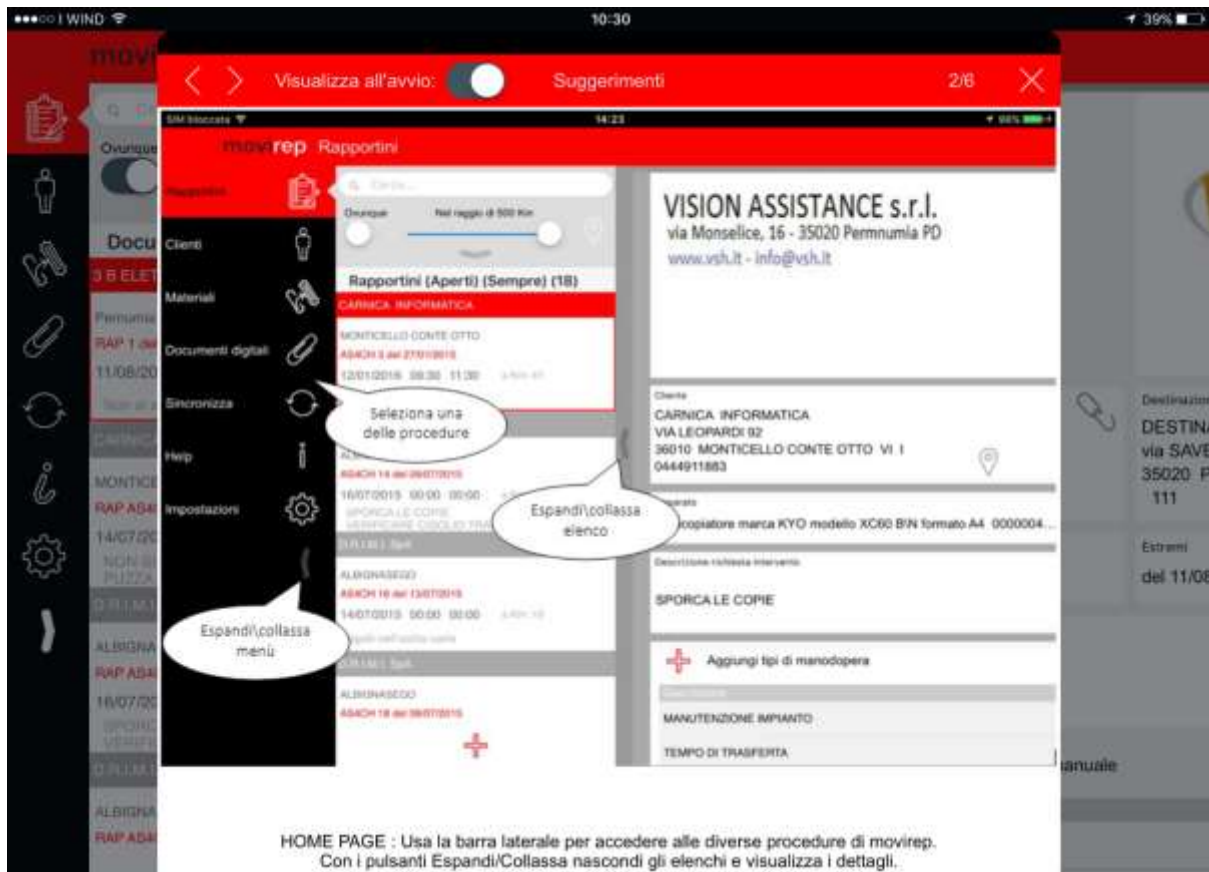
●●●○○ I WIND
10:30
39%

movi

Visualizza all'avvio:
Suggerimenti
2/6

SIM bloccata
14:23

movirep Rapportini

Rapportini
Clienti
Materiali
Documenti digitali
Sincronizza
Help
Impostazioni

Cerca...
Ovunque
Nel raggio di 500 Km

Rapportini (Aperti) (Sempre) (18)
CARNICA INFORMATICA
MONTICELLO CONTE OTTO
AS4CH 3 del 27/01/2015
12/01/2016 09:30 11:30

Seleziona una delle procedure

AS4CH 14 del 09/07/2015
16/07/2015 00:00 00:00
SPORCA LE COPIE
VERIFICARE CIGOLIO TRA

Espandi\collassa elenco

ALBIGNASEGO
AS4CH 16 del 13/07/2015
14/07/2015 00:00 00:00

Espandi\collassa menù

ALBIGNASEGO
AS4CH 18 del 08/07/2015

VISION ASSISTANCE s.r.l.
via Monselice, 16 - 35020 Permnumia PD
www.vsh.it - info@vsh.it

Cliente
CARNICA INFORMATICA
VIA LEOPARDI 92
36010 MONTICELLO CONTE OTTO VI I
0444911883

Apparato
Fotocopiatore marca KYO modello XC60 B\N formato A4 0000004...

Descrizione richiesta intervento
SPORCA LE COPIE

Aggiungi tipi di manodopera
MANUTENZIONE IMPIANTO
TEMPO DI TRASFERTA

Ovunque
Docu
Permumia
RAP 1 del
11/08/20
MONTICE
RAP AS4
14/07/20
NON SI
PUZZA
ALBIGNA
RAP AS4
16/07/20
SPORC
VERIFI
ALBIGNA
RAP AS4

Destinazione
DESTINA
via SAVE
35020 P
111
Estremi
del 11/08
manuale

HOME PAGE : Usa la barra laterale per accedere alle diverse procedure di movirep.
Con i pulsanti Espandi/Collassa nascondi gli elenchi e visualizza i dettagli.